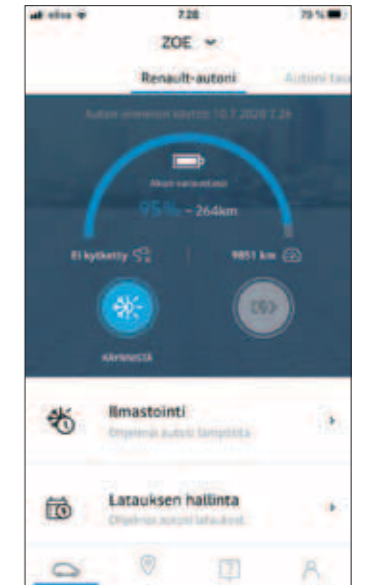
elisa 7.28 79 %

ZOE

Renault-autoni Autoni tau

Autosi viimeisin yhteys 10.7.2020 7.26

Akun varaustaso

95% – 264km

Ei kytketty

9851 km

KÄYNNISTÄ

Ilmastointi

Ohjelmoi autosi lämpötila

Latauksen hallinta

Ohjelmoi autosi lataukset